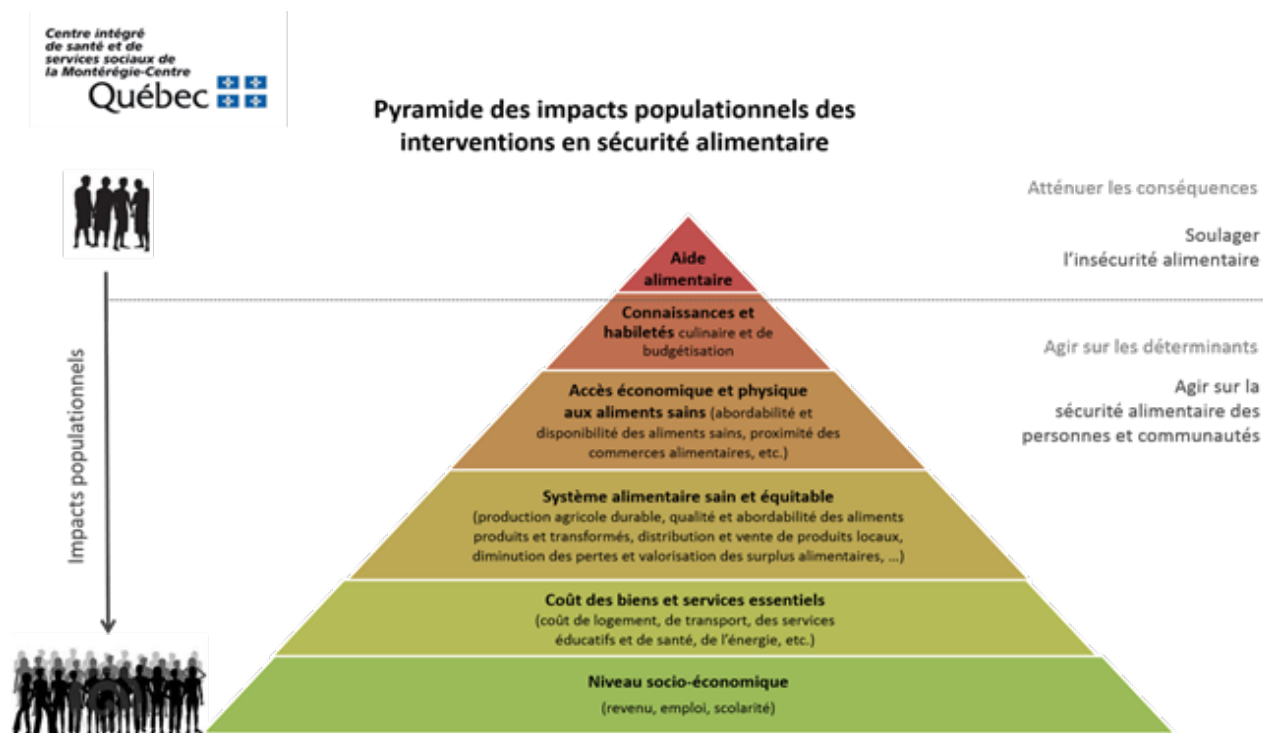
Centre intégré de santé et de services sociaux de la Montérégie-Centre
Québec

Pyramide des impacts populationnels des interventions en sécurité alimentaire

Atténuer les conséquences

Soulager l'insécurité alimentaire

Aide alimentaire

Connaissances et habiletés culinaire et de budgétisation

Agir sur les déterminants

Agir sur la sécurité alimentaire des personnes et communautés

Accès économique et physique aux aliments sains (abordabilité et disponibilité des aliments sains, proximité des commerces alimentaires, etc.)

Système alimentaire sain et équitable (production agricole durable, qualité et abordabilité des aliments produits et transformés, distribution et vente de produits locaux, diminution des pertes et valorisation des surplus alimentaires, ...)

Coût des biens et services essentiels (coût de logement, de transport, des services éducatifs et de santé, de l'énergie, etc.)

Niveau socio-économique (revenu, emploi, scolarité)

Impacts populationnels